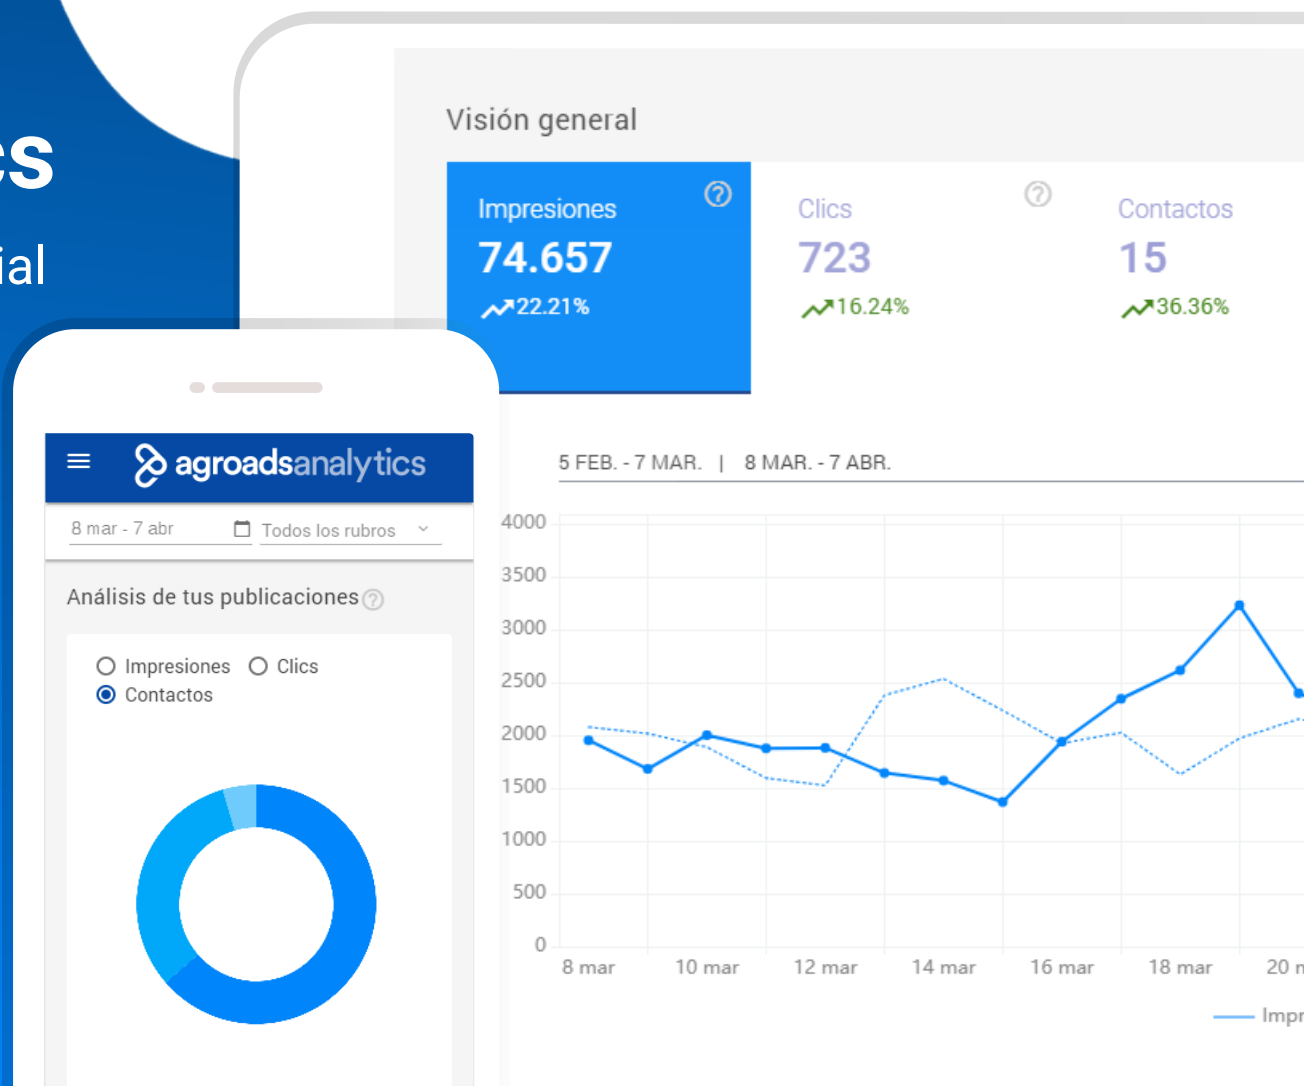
cs

ial

Visión general

Impresiones
74.657
22.21%

Clics
723
16.24%

Contactos
15
36.36%

5 FEB. - 7 MAR. | 8 MAR. - 7 ABR.

4000
3500
3000
2500
2000
1500
1000
500
0

8 mar 10 mar 12 mar 14 mar 16 mar 18 mar 20 m

Impr

agroadsanalytics

8 mar - 7 abr

Todos los rubros

Análisis de tus publicaciones

Impresiones
Clics
Contactos